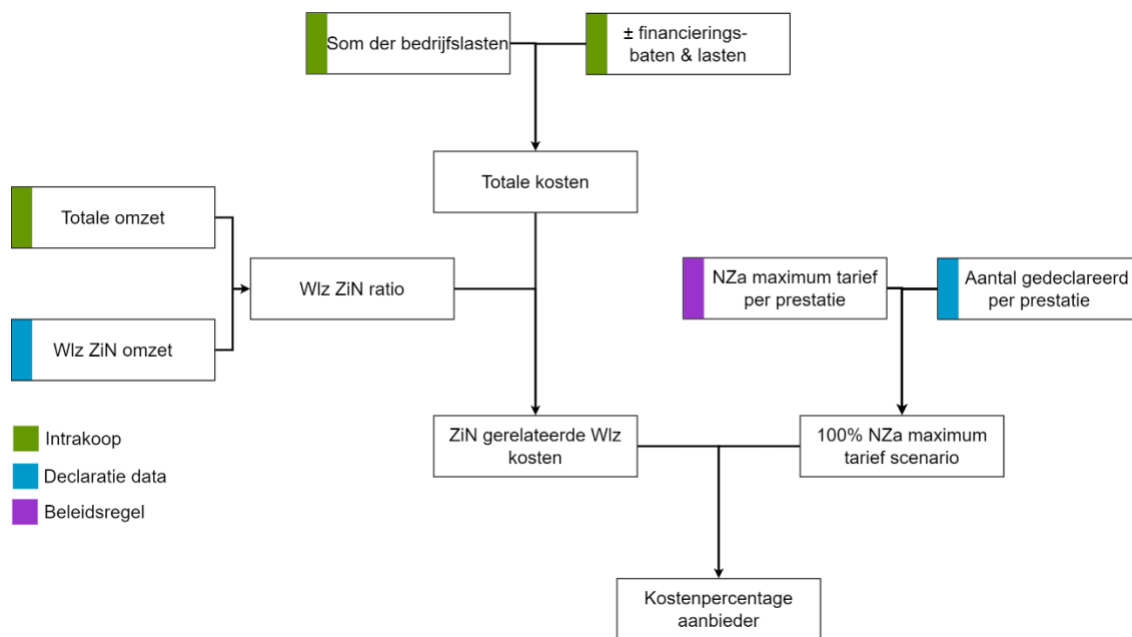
Som der bedrijfslasten

± financieringsbaten & lasten

Totale kosten

Totale omzet

Wlz ZiN ratio

Wlz ZiN omzet

NZa maximum tarief per prestatie

Aantal gedeclareerd per prestatie

Intrakoop

Declaratie data

Beleidsregel

ZiN gerelateerde Wlz kosten

100% NZa maximum tarief scenario

Kostenpercentage aanbieder